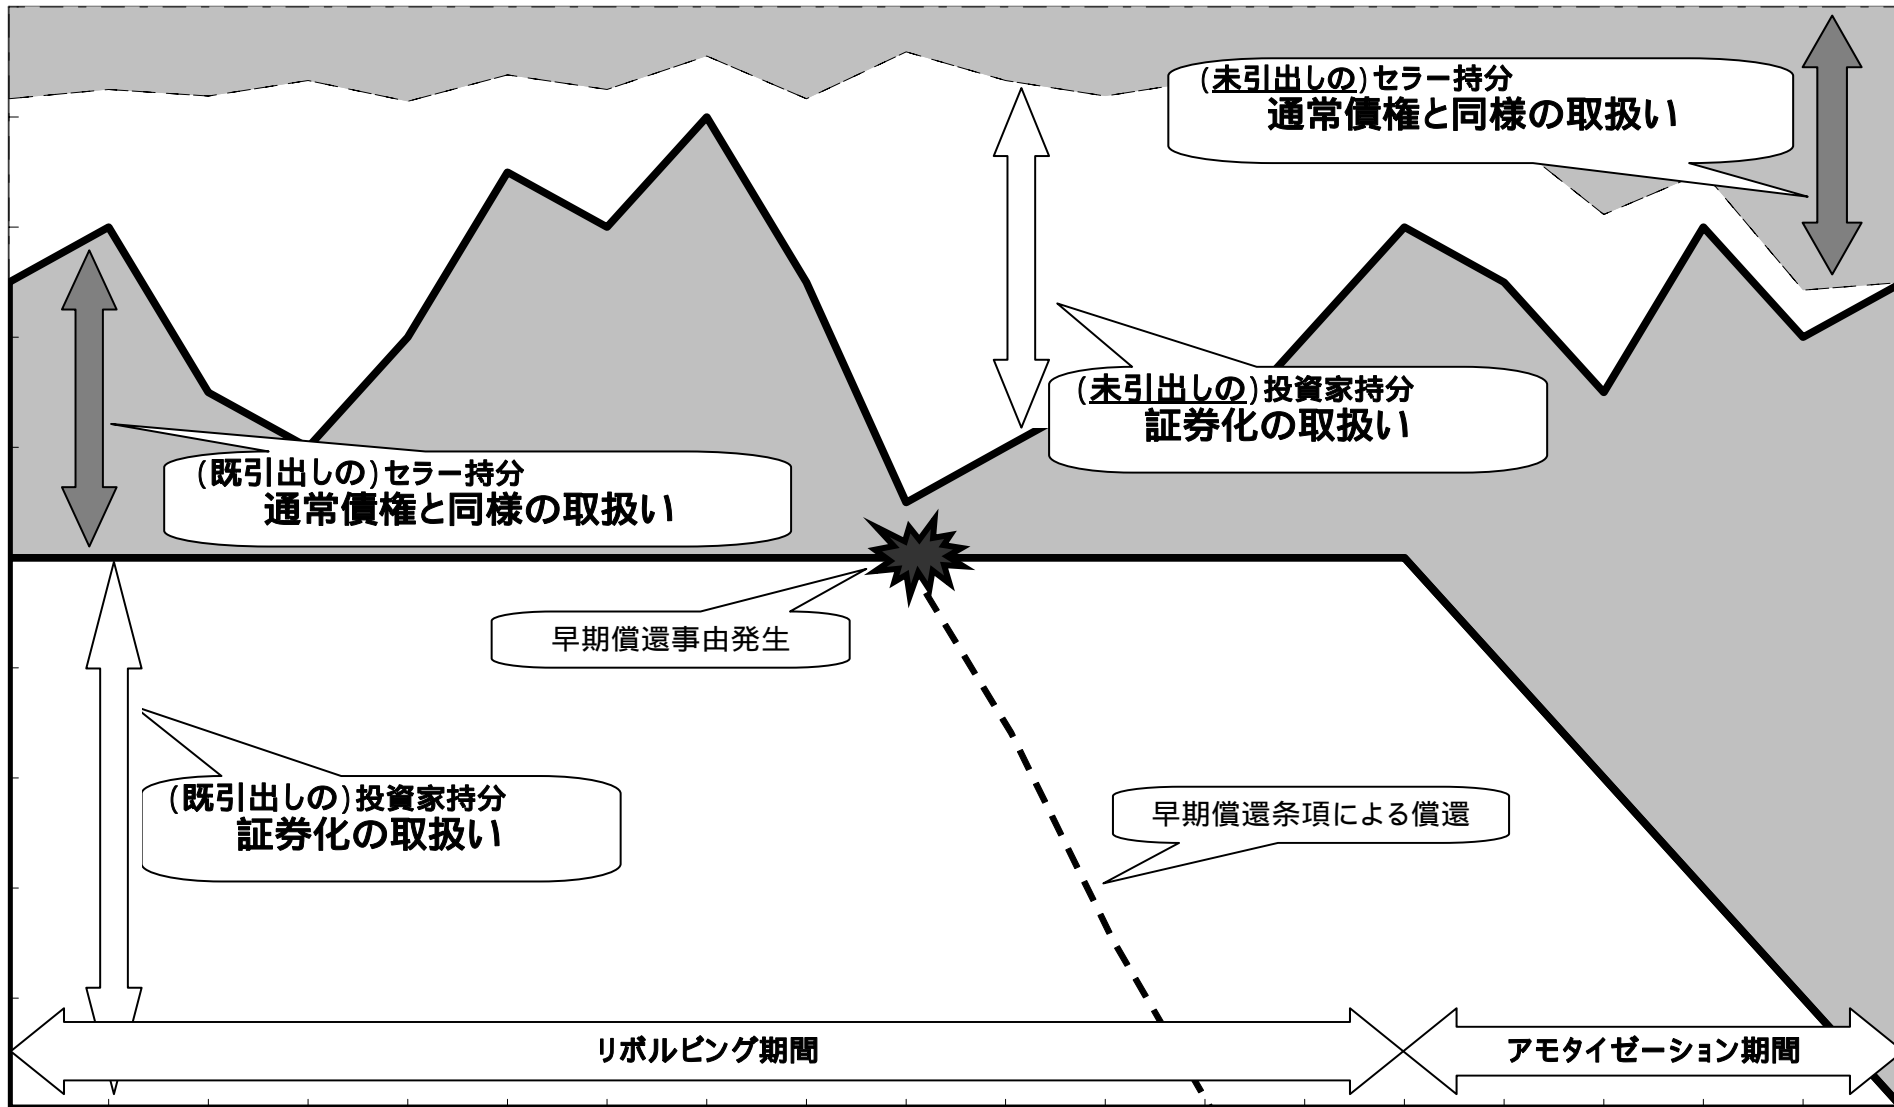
(未引出しの)セラー持分
通常債権と同様の取扱い

(未引出しの)投資家持分
証券化の取扱い

(既引出しの)セラー持分
通常債権と同様の取扱い

早期償還事由発生

(既引出しの)投資家持分
証券化の取扱い

早期償還条項による償還

リボルビング期間

アモタイゼーション期間